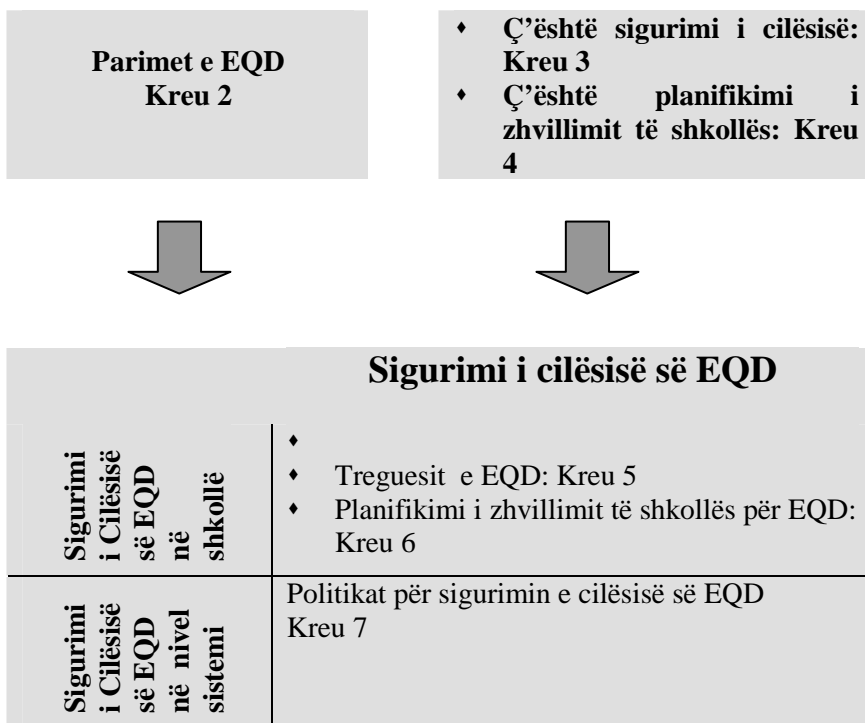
Parimet e EQD
Kreu 2

- Ç'është sigurimi i cilësisë: Kreu 3
- Ç'është planifikimi i zhvillimit të shkollës: Kreu 4

Sigurimi i cilësisë së EQD

| Sigurimi i Cilësisë së EQD në shkollë | - <br> - Treguesit e EQD: Kreu 5 <br> - Planifikimi i zhvillimit të shkollës për EQD: Kreu 6 |
|---|---|
| Sigurimi i Cilësisë së EQD në nivel sistemi | Politikat për sigurimin e cilësisë së EQD Kreu 7 |